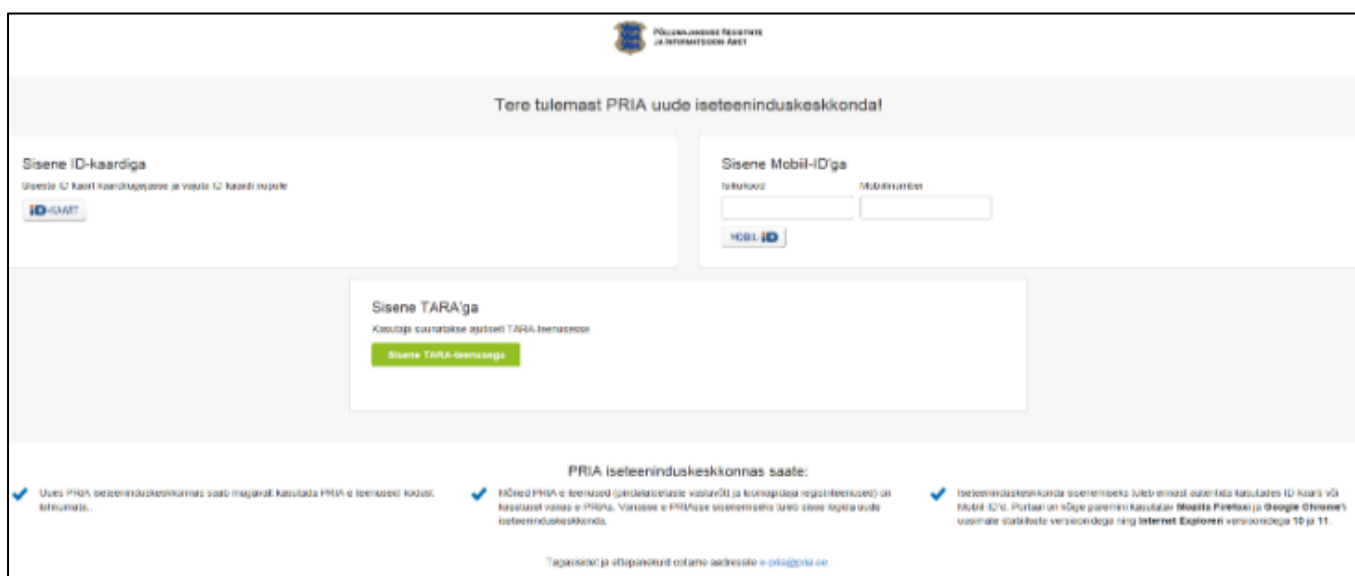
PÕLLUMAJANDUSE REGISTRITE JA INFORMATSIOONI AMET

Tere tulemast PRIA uude iseteeninduskeskkonda!

Sisene ID-kaardiga

Sisesta ID kaart kaardilugejasse ja vajuta ID kaardi nupule

ID-KAART

Sisene Mobiil-ID'ga

Isikukood

Mobiilinumber

MOBIIL-ID

Sisene TARA'ga

Kasutaja suunatakse ajutiselt TARA-teenusesse

Sisene TARA-teenusega

PRIA iseteeninduskeskkonnas saate:

Uues PRIA iseteeninduskeskkonnas saab mugavalt kasutada PRIA e-teenuseid kodust lahkumata.

Mõned PRIA e-teenused (pindalatoetuste vastuvõtt ja loomapidaja registriteenused) on kasutusel vanas e-PRIAs. Vanasse e-PRIAsse sisenemiseks tuleb sisse logida uude iseteeninduskeskkonda.

Iseteeninduskeskkonda sisenemiseks tuleb ennast autentida kasutades ID kaarti või Mobiil-ID'd. Portaali on kõige paremini kasutatav Mozilla Firefoxi ja Google Chrome'i uusimate stabiilsete versioonidega ning Internet Exploreri versioonidega 10 ja 11.

Tagasisidet ja ettepanekuid ootame aadressile e-pria@pria.ee